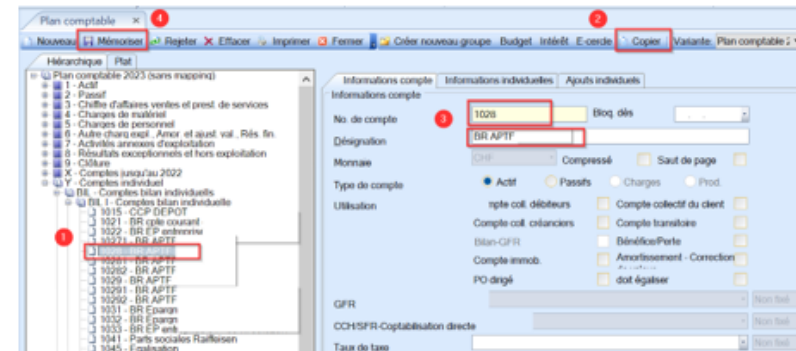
Plan comptable ×
4
2
Nouveau
Mémoriser
Rejeter
Effacer
Imprimer
Fermer
Créer nouveau groupe
Budget
Intérêt
E-cercle
Copier
Variante
Plan comptable 2
Hiérarchique
Plat
Plan comptable 2023 (sans mapping)
1 - Actif
2 - Passif
3 - Chiffre d'affaires ventes et prest. de services
4 - Charges de matériel
5 - Charges de personnel
6 - Autre charg expl. Amor. et ajust. val. Rés. fin.
7 - Activités annexes d'exploitation
8 - Résultats exceptionnels et hors exploitation
9 - Clôture
X - Comptes jusqu'au 2022
Y - Comptes individuel
BIL - Comptes bilan individuels
BIL I - Comptes bilan individuelle
1015 - CCP DEPOT
1021 - BR cpte courant
1022 - BR EP entreprise
10271 - BR APTF
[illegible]
10281 - BR APTF
10282 - BR APTF
1029 - BR APTF
10291 - BR APTF
10292 - BR APTF
1031 - BR Epargn
1032 - BR Epargn
1033 - BR EP entr
1041 - Parts sociales Raiffeisen
1045 - Evaluation
1
Informations compte
Informations individuelles
Ajouts individuels
Informations compte
No. de compte
1028
3
Bloq. dès
Désignation
BR APTF
Monnaie
CHF
Compressé
Saut de page
Type de compte
Actif
Passifs
Charges
Prod.
Utilisation
mpte coll. débiteurs
Compte collectif du client
Compte coll. créanciers
Compte transitoire
Bilan-GFR
Bénéfice/Perte
Compte immob.
Amortissement - Correction
PO dirigé
doit égaliser
GFR
Non fixé
CCH/SFR-Coptabilisation directe
Non fixé
Taux de taxe
Non fixé